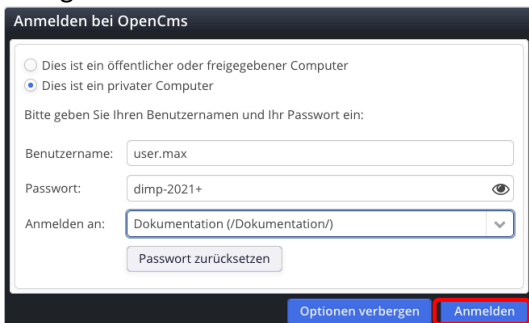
Anmelden bei OpenCms

Dies ist ein öffentlicher oder freigegebener Computer
Dies ist ein privater Computer

Bitte geben Sie Ihren Benutzernamen und Ihr Passwort ein:

Benutzername: user.max

Passwort: dimp-2021+

Anmelden an: Dokumentation (/Dokumentation/)

Passwort zurücksetzen

Optionen verbergen
Anmelden